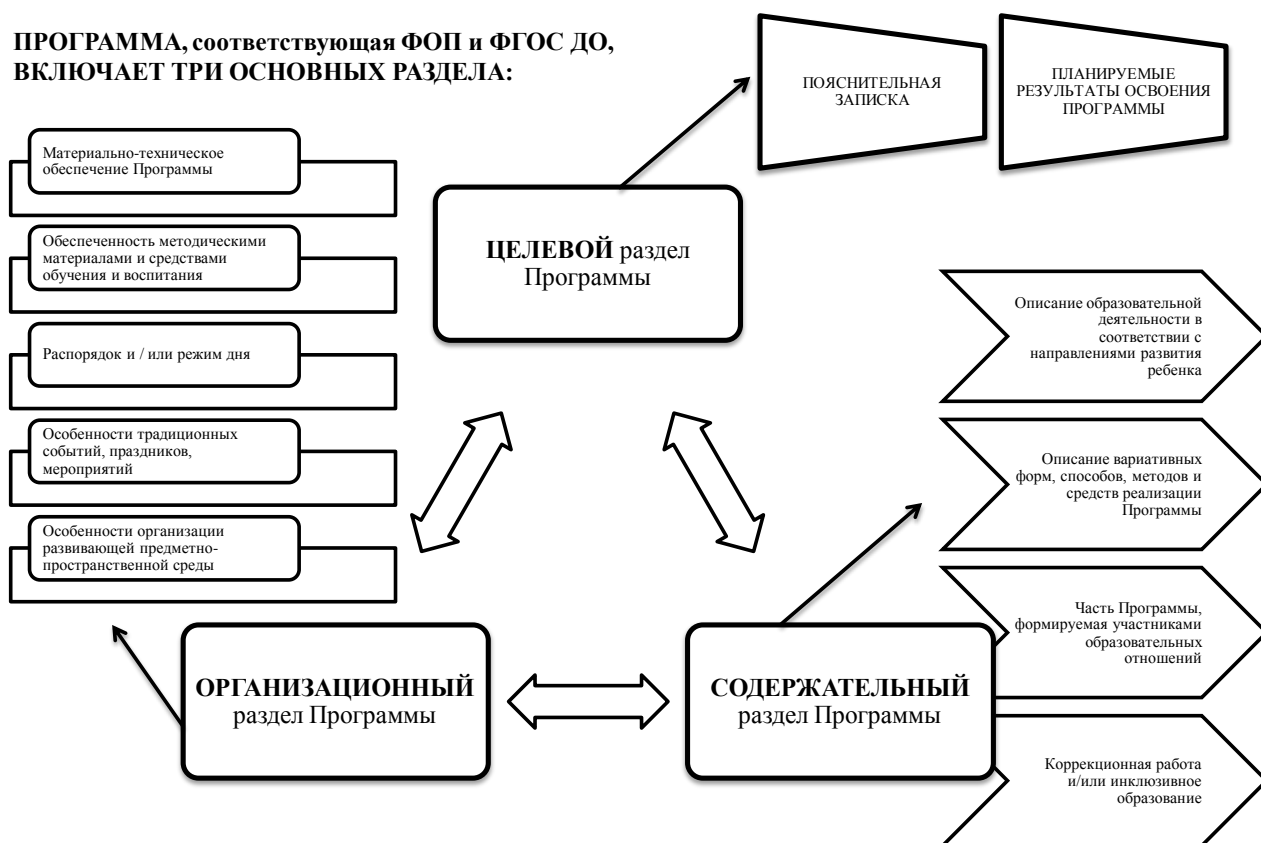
ПРОГРАММА, соответствующая ФОП и ФГОС ДО, ВКЛЮЧАЕТ ТРИ ОСНОВНЫХ РАЗДЕЛА:

ПОЯСНИТЕЛЬНАЯ ЗАПИСКА

ПЛАНИРУЕМЫЕ РЕЗУЛЬТАТЫ ОСВОЕНИЯ ПРОГРАММЫ

Материально-техническое обеспечение Программы

Обеспеченность методическими материалами и средствами обучения и воспитания

Распорядок и / или режим дня

Особенности традиционных событий, праздников, мероприятий

Особенности организации развивающей предметно-пространственной среды

ЦЕЛЕВОЙ раздел Программы

Описание образовательной деятельности в соответствии с направлениями развития ребенка

Описание вариативных форм, способов, методов и средств реализации Программы

Часть Программы, формируемая участниками образовательных отношений

Коррекционная работа и/или инклюзивное образование

ОРГАНИЗАЦИОННЫЙ раздел Программы

СОДЕРЖАТЕЛЬНЫЙ раздел Программы